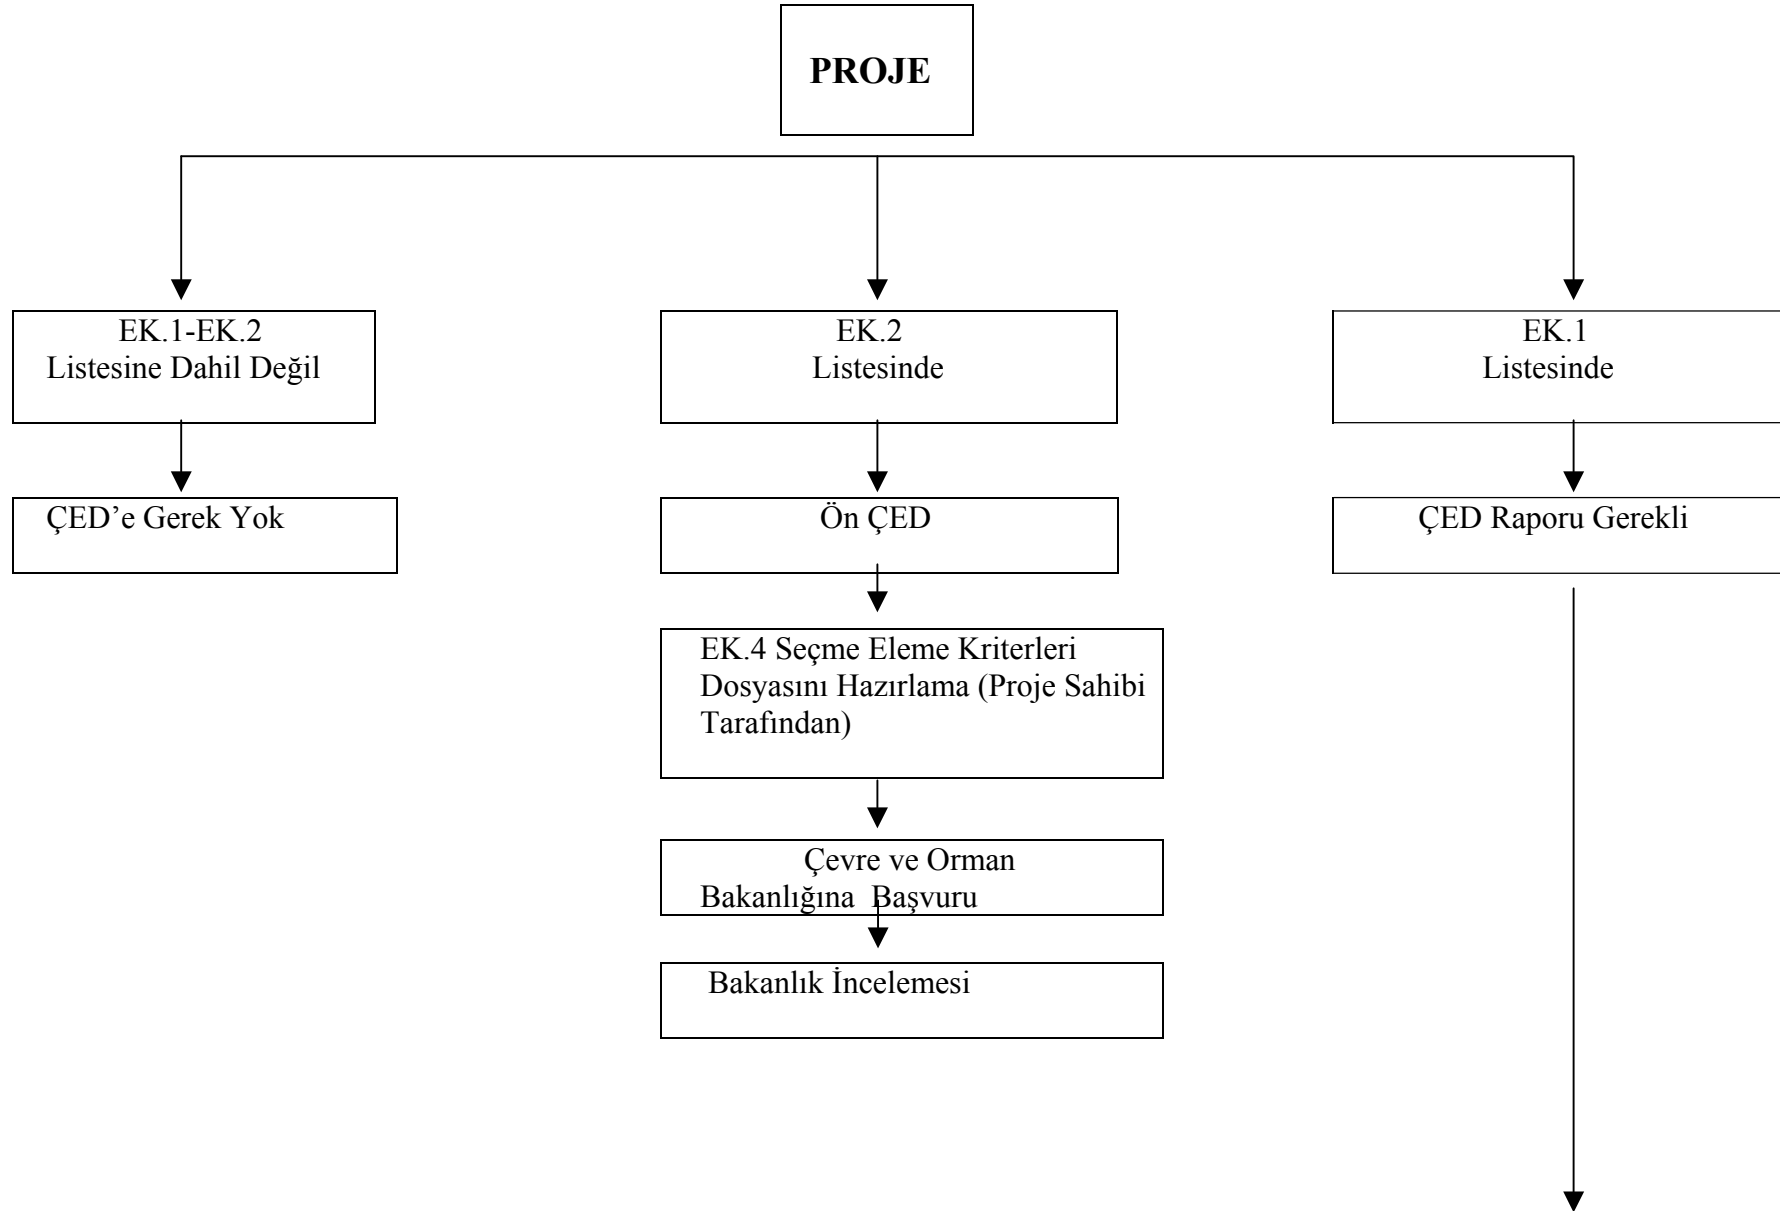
PROJE

EK.1-EK.2 Listesine Dahil Değil

EK.2 Listesinde

EK.1 Listesinde

ÇED'e Gerek Yok

Ön ÇED

ÇED Raporu Gerekli

EK.4 Seçme Eleme Kriterleri Dosyasını Hazırlama (Proje Sahibi Tarafından)

Çevre ve Orman Bakanlığına Başvuru

Bakanlık İncelemesi